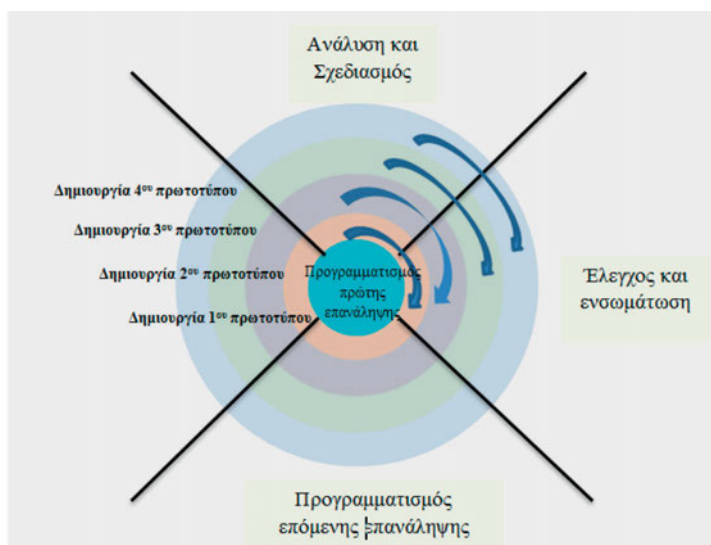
Ανάλυση και Σχεδιασμός

Δημιουργία $4^{ου}$ πρωτοτύπου

Δημιουργία $3^{ου}$ πρωτοτύπου

Δημιουργία $2^{ου}$ πρωτοτύπου

Δημιουργία $1^{ου}$ πρωτοτύπου

Προγραμματισμός πρώτης επανάληψης

Έλεγχος και ενσωμάτωση

Προγραμματισμός επόμενης επανάληψης